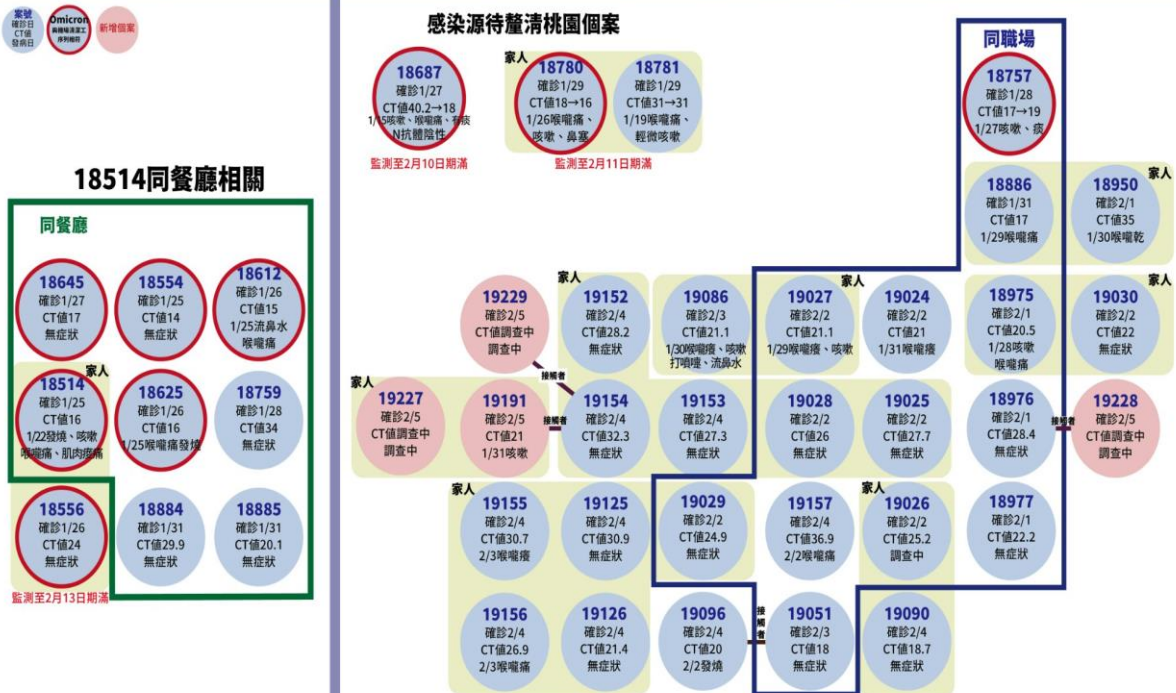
案號
確診日
CT值
發病日

Omicron
無機場清潔工序列相符

新增個案

18514同餐廳相關

同餐廳

18645
確診1/27
CT值17
無症狀

18554
確診1/25
CT值14
無症狀

18612
確診1/26
CT值15
1/25流鼻水
喉嚨痛

家人

18514
確診1/25
CT值16
1/22發燒、咳嗽
喉嚨痛、肌肉痠痛

18625
確診1/26
CT值16
1/25喉嚨痛發燒

18759
確診1/28
CT值34
無症狀

18556
確診1/26
CT值24
無症狀

18884
確診1/31
CT值29.9
無症狀

18885
確診1/31
CT值20.1
無症狀

監測至2月13日期滿

感染源待釐清桃園個案

18687
確診1/27
CT值40.2→18
1/15咳嗽、喉嚨痛、有痰
N抗體陰性

監測至2月10日期滿

家人

18780
確診1/29
CT值18→16
1/26喉嚨痛、
咳嗽、鼻塞

18781
確診1/29
CT值31→31
1/19喉嚨痛、
輕微咳嗽

監測至2月11日期滿

同職場

18757
確診1/28
CT值17→19
1/27咳嗽、痰

18886
確診1/31
CT值17
1/29喉嚨痛

家人

18950
確診2/1
CT值35
1/30喉嚨乾

19229
確診2/5
CT值調查中
調查中

家人

19152
確診2/4
CT值28.2
無症狀

19086
確診2/3
CT值21.1
1/30喉嚨痛、咳嗽
打噴嚏、流鼻水

家人

19027
確診2/2
CT值21.1
1/29喉嚨痛、咳嗽

19024
確診2/2
CT值21
1/31喉嚨癢

18975
確診2/1
CT值20.5
1/28咳嗽
喉嚨痛

家人

19030
確診2/2
CT值22
無症狀

接觸者

家人

19227
確診2/5
CT值調查中
調查中

19191
確診2/5
CT值21
1/31咳嗽

接觸者

19154
確診2/4
CT值32.3
無症狀

19153
確診2/4
CT值27.3
無症狀

19028
確診2/2
CT值26
無症狀

19025
確診2/2
CT值27.7
無症狀

18976
確診2/1
CT值28.4
無症狀

接觸者

19228
確診2/5
CT值調查中
調查中

家人

19155
確診2/4
CT值30.7
2/3喉嚨癢

19125
確診2/4
CT值30.9
無症狀

19029
確診2/2
CT值24.9
無症狀

19157
確診2/4
CT值36.9
2/2喉嚨痛

家人

19026
確診2/2
CT值25.2
調查中

18977
確診2/1
CT值22.2
無症狀

19156
確診2/4
CT值26.9
2/3喉嚨痛

19126
確診2/4
CT值21.4
無症狀

19096
確診2/4
CT值20
2/2發燒

接觸者

19051
確診2/3
CT值18
無症狀

19090
確診2/4
CT值18.7
無症狀